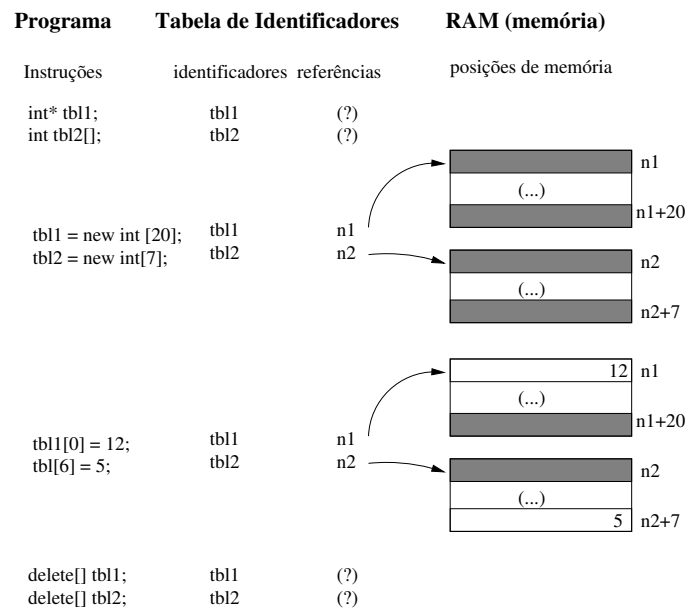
**Programa** **Tabela de Identificadores** **RAM (memória)**

Instruções identificadores referências posições de memória

int* tbl1; tbl1 (?)
int tbl2[]; tbl2 (?)

n1
(...)
n1+20

tbl1 = new int [20]; tbl1 n1
tbl2 = new int[7]; tbl2 n2

n2
(...)
n2+7

12 n1
(...)
n1+20

tbl1[0] = 12; tbl1 n1
tbl[6] = 5; tbl2 n2

n2
(...)
5 n2+7

delete[] tbl1; tbl1 (?)
delete[] tbl2; tbl2 (?)